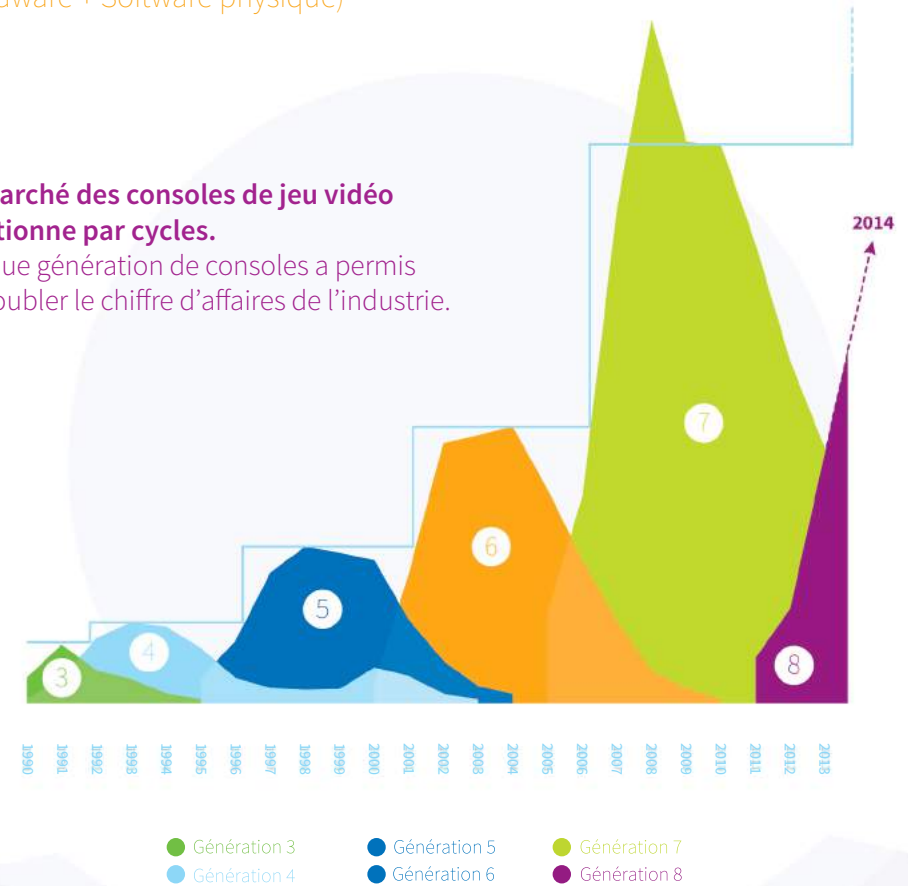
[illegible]dware + Software physique)

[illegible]arché des consoles de jeu vidéo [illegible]tionne par cycles.
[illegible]ue génération de consoles a permis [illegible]oubler le chiffre d'affaires de l'industrie.

2014

3
4
5
6
7
8

1990 1991 1992 1993 1994 1995 1996 1997 1998 1999 2000 2001 2002 2003 2004 2005 2006 2007 2008 2009 2010 2011 2012 2013

Génération 3
Génération 4
Génération 5
Génération 6
Génération 7
Génération 8